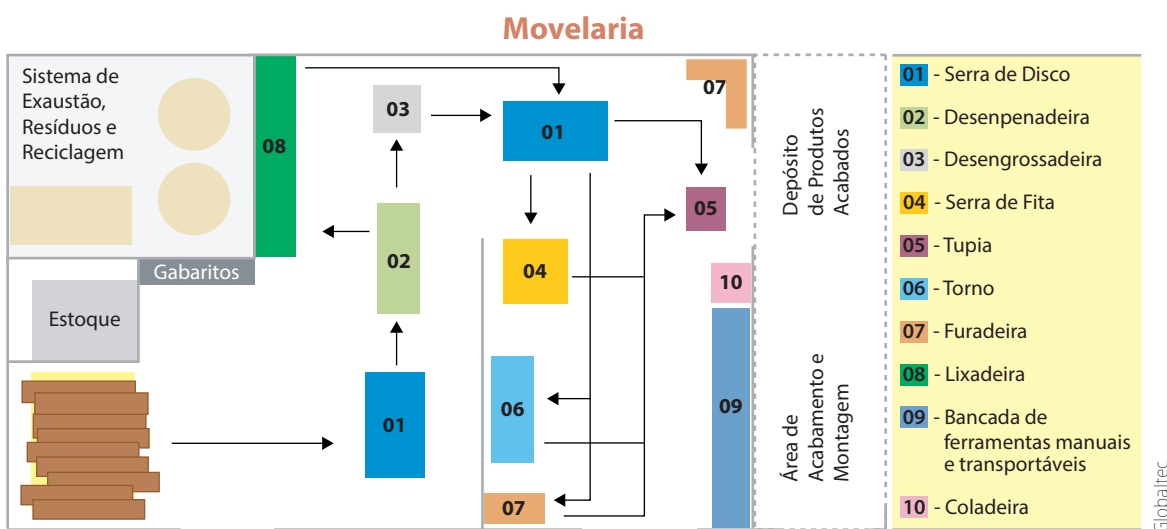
Movelaria

Sistema de Exaustão, Resíduos e Reciclagem

08

Gabaritos

Estoque

03

02

01

01

04

06

07

07

05

10

09

Depósito de Produtos Acabados

Área de Acabamento e Montagem

01 - Serra de Disco
02 - Desenpenadeira
03 - Desengrossadeira
04 - Serra de Fita
05 - Tupia
06 - Torno
07 - Furadeira
08 - Lixadeira
09 - Bancada de ferramentas manuais e transportáveis
10 - Coladeira

Globaltec